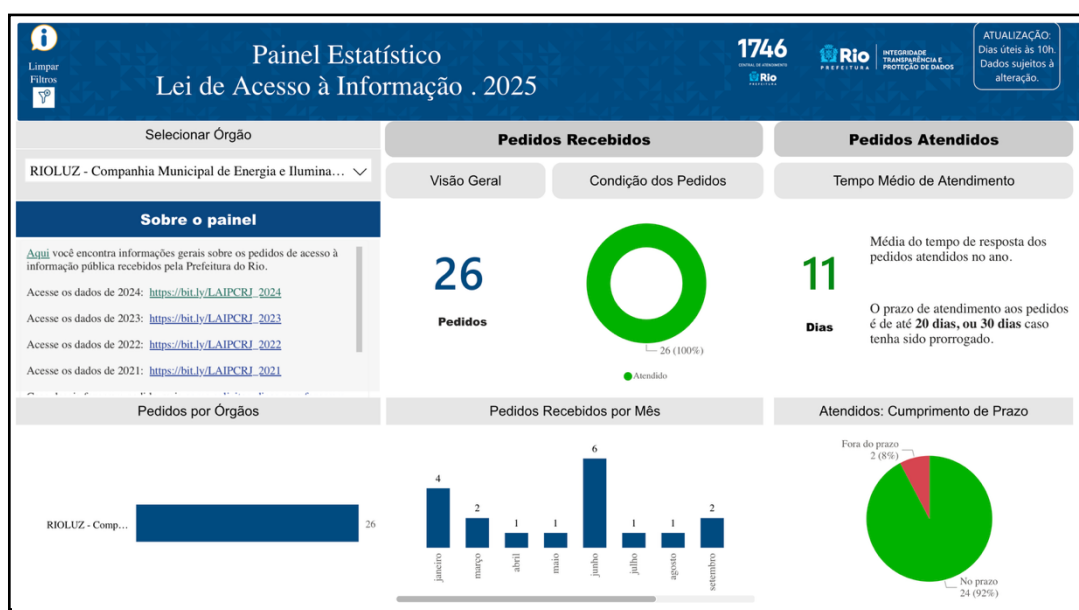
Limpar Filtros

Painel Estatístico
Lei de Acesso à Informação . 2025

1746
CENTRAL DE ATENDIMENTO
Rio

Rio PREFEITURA
INTEGRIDADE TRANSPARÊNCIA E PROTEÇÃO DE DADOS

ATUALIZAÇÃO: Dias úteis às 10h. Dados sujeitos à alteração.

Selecionar Órgão

RIOLUZ - Companhia Municipal de Energia e Ilumina...

Sobre o painel

Aqui você encontra informações gerais sobre os pedidos de acesso à informação pública recebidos pela Prefeitura do Rio.

Acesse os dados de 2024: https://bit.ly/LAIPCRJ_2024

Acesse os dados de 2023: https://bit.ly/LAIPCRJ_2023

Acesse os dados de 2022: https://bit.ly/LAIPCRJ_2022

Acesse os dados de 2021: https://bit.ly/LAIPCRJ_2021

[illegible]

Pedidos Recebidos

Visão Geral

Condição dos Pedidos

26

Pedidos

26 (100%)

Atendido

Pedidos Atendidos

Tempo Médio de Atendimento

11

Dias

Média do tempo de resposta dos pedidos atendidos no ano.

O prazo de atendimento aos pedidos é de até **20 dias, ou 30 dias** caso tenha sido prorrogado.

Pedidos por Órgãos

RIOLUZ - Comp...
26

Pedidos Recebidos por Mês

| janeiro | março | abril | maio | junho | julho | agosto | setembro |
|---|---|---|---|---|---|---|---|
| 4 | 2 | 1 | 1 | 6 | 1 | 1 | 2 |

Atendidos: Cumprimento de Prazo

Fora do prazo
2 (8%)

No prazo
24 (92%)